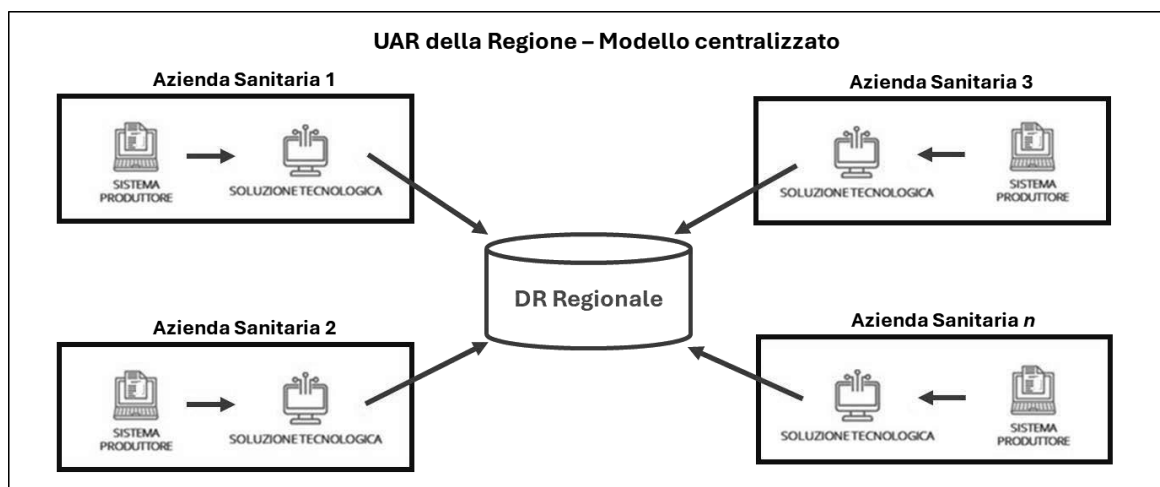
UAR della Regione – Modello centralizzato

Azienda Sanitaria 1

SISTEMA PRODUTTORE

SOLUZIONE TECNOLOGICA

Azienda Sanitaria 3

SOLUZIONE TECNOLOGICA

SISTEMA PRODUTTORE

DR Regionale

Azienda Sanitaria 2

SISTEMA PRODUTTORE

SOLUZIONE TECNOLOGICA

Azienda Sanitaria *n*

SOLUZIONE TECNOLOGICA

SISTEMA PRODUTTORE